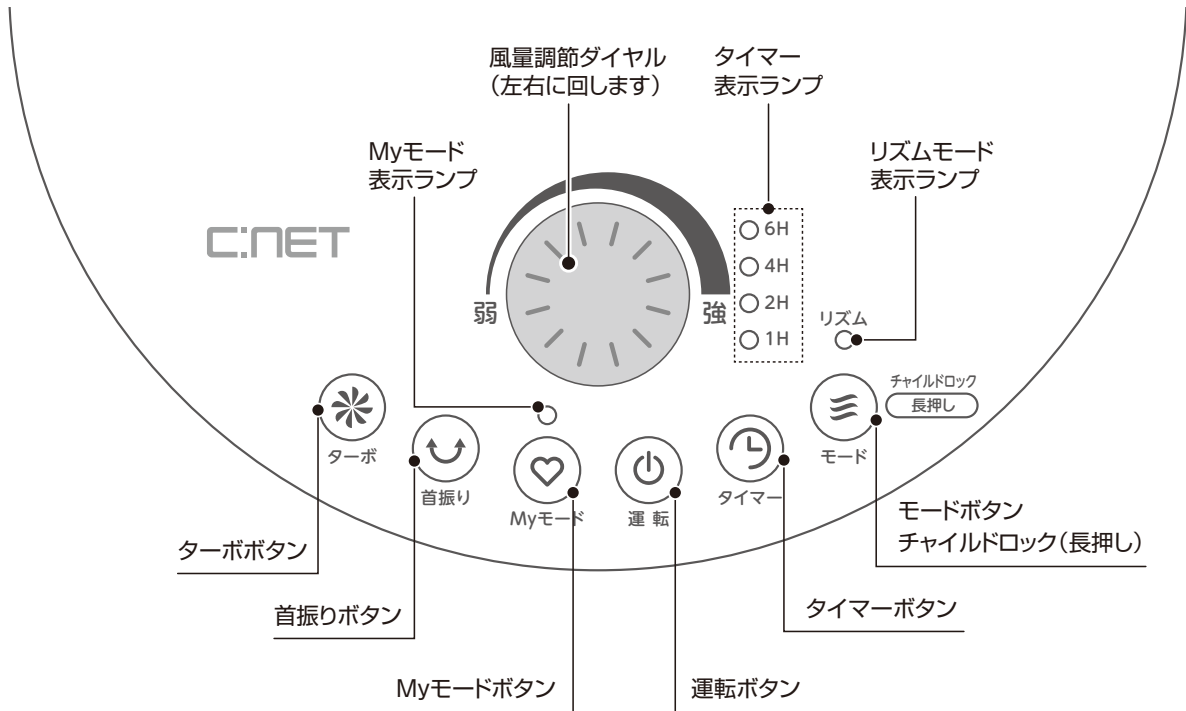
風量調節ダイヤル
（左右に回します）

タイマー
表示ランプ

Myモード
表示ランプ

リズムモード
表示ランプ

C:NET

弱

強

6H
4H
2H
1H

リズム

チャイルドロック
長押し

ターボ

首振り

Myモード

運 転

タイマー

モード

モードボタン
チャイルドロック（長押し）

ターボボタン

首振りボタン

タイマーボタン

Myモードボタン

運転ボタン